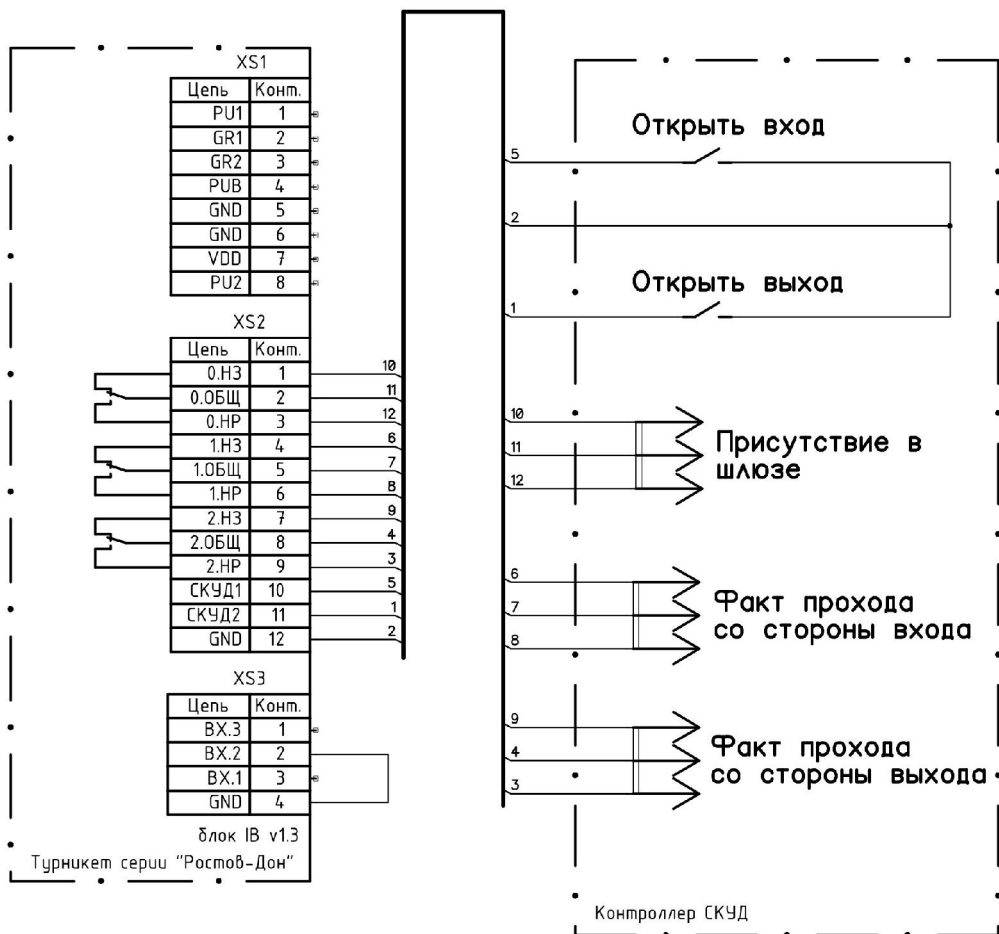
XS1

| Цепь | Конт. |
|---|---|
| PU1 | 1 |
| GR1 | 2 |
| GR2 | 3 |
| PUB | 4 |
| GND | 5 |
| GND | 6 |
| VDD | 7 |
| PU2 | 8 |

XS2

| Цепь | Конт. |
|---|---|
| 0.НЗ | 1 |
| 0.ОБЩ | 2 |
| 0.НР | 3 |
| 1.НЗ | 4 |
| 1.ОБЩ | 5 |
| 1.НР | 6 |
| 2.НЗ | 7 |
| 2.ОБЩ | 8 |
| 2.НР | 9 |
| СКУД1 | 10 |
| СКУД2 | 11 |
| GND | 12 |

10
11
12
6
7
8
9
4
3
5
1
2

XS3

| Цепь | Конт. |
|---|---|
| ВХ.3 | 1 |
| ВХ.2 | 2 |
| ВХ.1 | 3 |
| GND | 4 |

блок IB v1.3
Турникет серии "Ростов-Дон"

5
Открыть вход
2
Открыть выход
1
10
11
12
Присутствие в шлюзе
6
7
8
Факт прохода со стороны входа
9
4
3
Факт прохода со стороны выхода

Контроллер СКУД